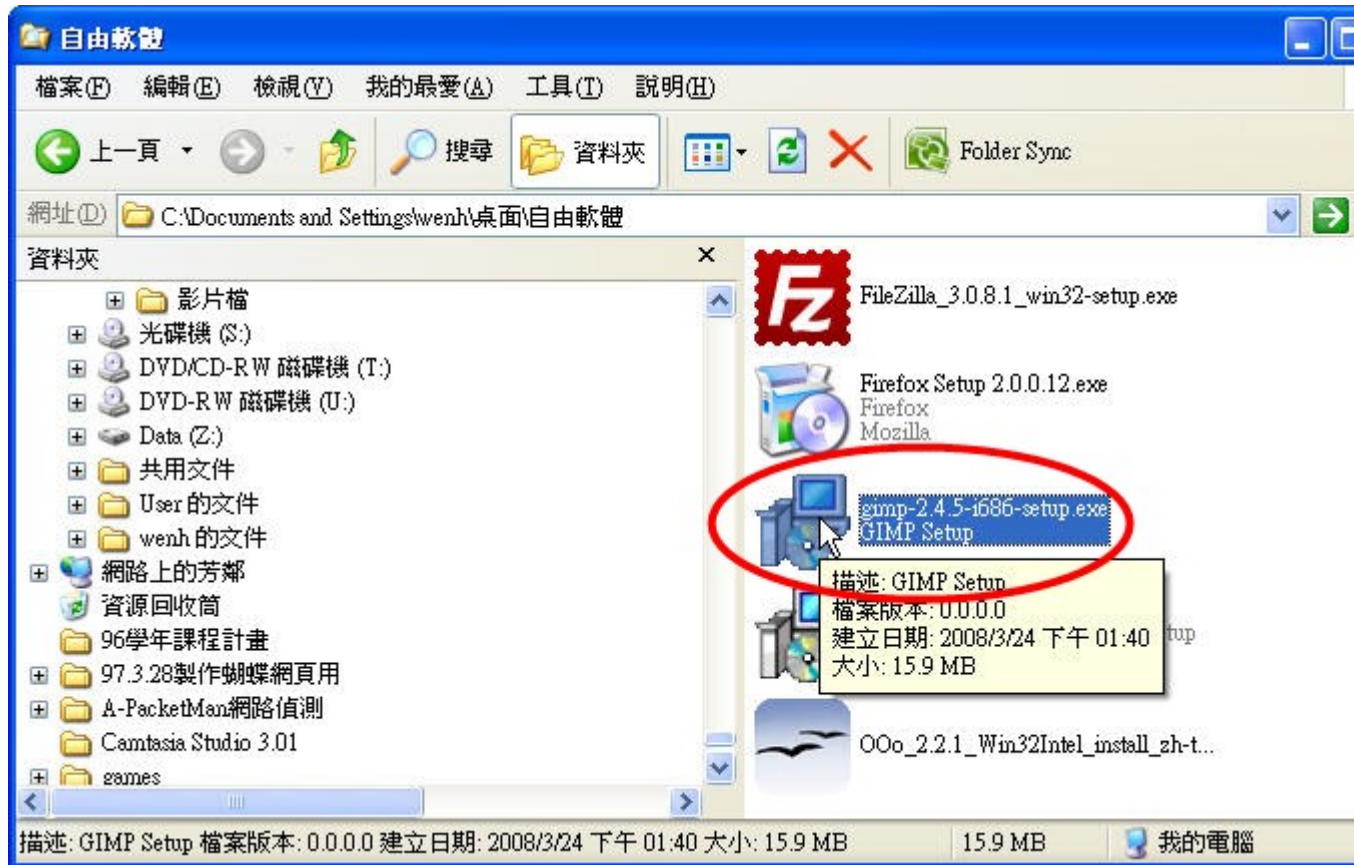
自由軟體

檔案(F) 編輯(E) 檢視(V) 我的最愛(A) 工具(T) 說明(H)

上一頁 搜尋 資料夾 Folder Sync

網址(D) C:\Documents and Settings\wenh\桌面\自由軟體

資料夾 ×

影片檔
光碟機 (S:)
DVD/CD-RW 磁碟機 (T:)
DVD-RW 磁碟機 (U:)
Data (Z:)
共用文件
User 的文件
wenh 的文件
網路上的芳鄰
資源回收筒
96學年課程計畫
97.3.28製作蝴蝶網頁用
A-PacketMan網路偵測
Camtasia Studio 3.01
games

FileZilla_3.0.8.1_win32-setup.exe

Firefox Setup 2.0.0.12.exe
Firefox
Mozilla

gimp-2.4.5-i686-setup.exe
GIMP Setup

描述: GIMP Setup
檔案版本: 0.0.0.0
建立日期: 2008/3/24 下午 01:40
大小: 15.9 MB

tup

OOo_2.2.1_Win32Intel_install_zh-t...

描述: GIMP Setup 檔案版本: 0.0.0.0 建立日期: 2008/3/24 下午 01:40 大小: 15.9 MB | 15.9 MB | 我的電腦